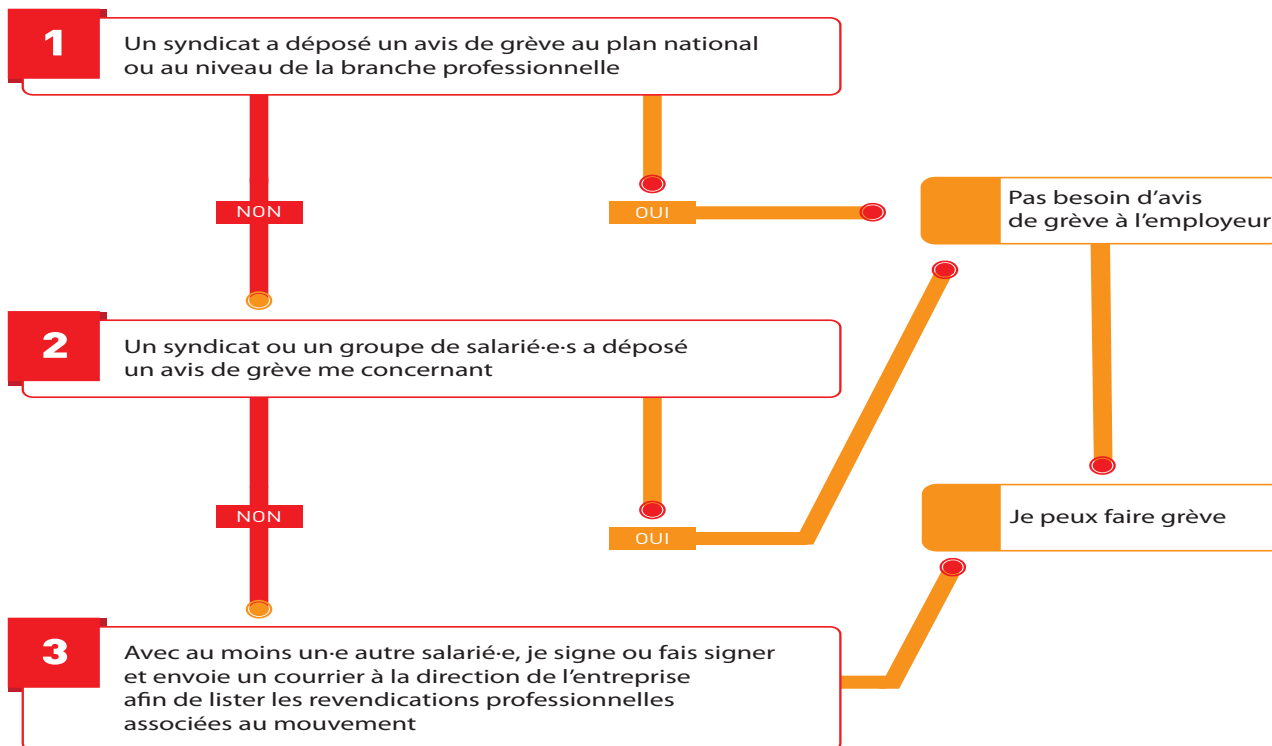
1

Un syndicat a déposé un avis de grève au plan national ou au niveau de la branche professionnelle

NON

OUI

Pas besoin d'avis de grève à l'employeur

2

Un syndicat ou un groupe de salarié·e·s a déposé un avis de grève me concernant

NON

OUI

Je peux faire grève

3

Avec au moins un·e autre salarié·e, je signe ou fais signer et envoie un courrier à la direction de l'entreprise afin de lister les revendications professionnelles associées au mouvement